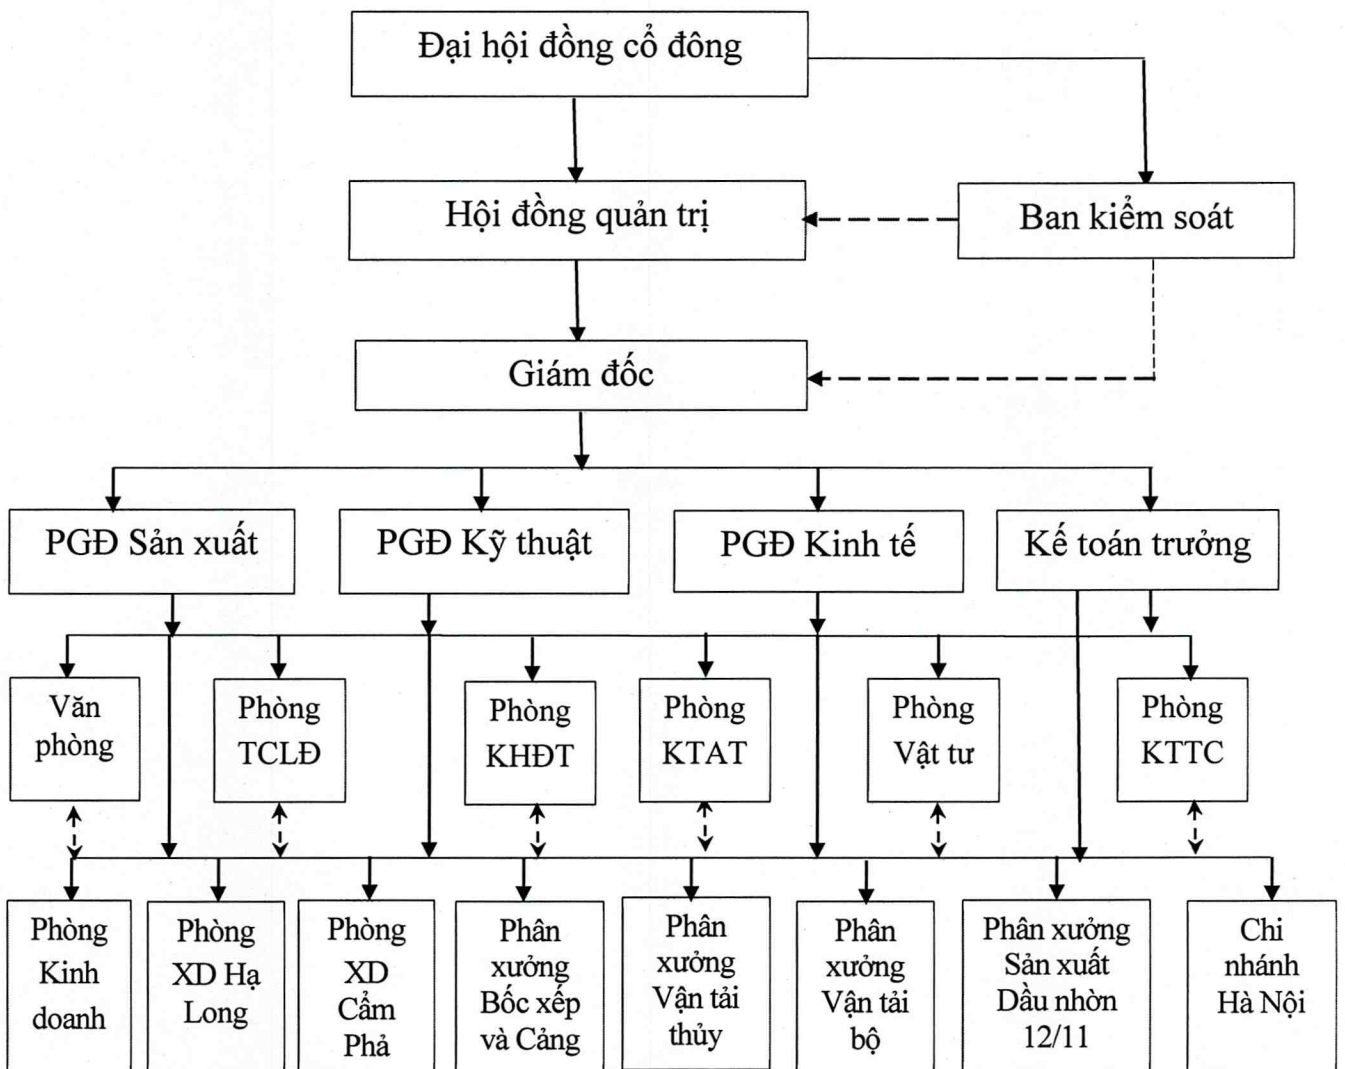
Đại hội đồng cổ đông

Hội đồng quản trị

Ban kiểm soát

Giám đốc

PGĐ Sản xuất

PGĐ Kỹ thuật

PGĐ Kinh tế

Kế toán trưởng

Văn phòng

Phòng TCLĐ

Phòng KHĐT

Phòng KTAT

Phòng Vật tư

Phòng KTTC

Phòng Kinh doanh

Phòng XD Hạ Long

Phòng XD Cẩm Phả

Phân xưởng Bốc xếp và Cảng

Phân xưởng Vận tải thủy

Phân xưởng Vận tải bộ

Phân xưởng Sản xuất Dầu nhờn 12/11

Chi nhánh Hà Nội